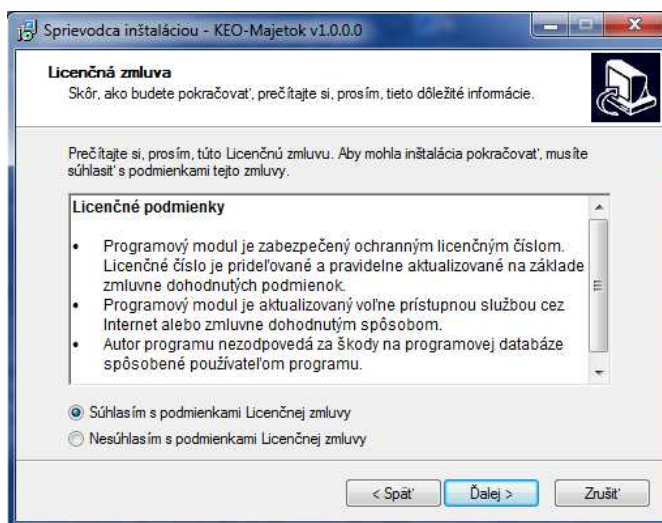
Sprievodca inštaláciou - KEO-Majetok v1.0.0.0

Licenčná zmluva
Skôr, ako budete pokračovať, prečítajte si, prosím, tieto dôležité informácie.

Prečítajte si, prosím, túto Licenčnú zmluvu. Aby mohla inštalácia pokračovať, musíte súhlasiť s podmienkami tejto zmluvy.

Licenčné podmienky

• Programový modul je zabezpečený ochranným licenčným číslom. Licenčné číslo je prideľované a pravidelne aktualizované na základe zmluvne dohodnutých podmienok.
• Programový modul je aktualizovaný voľne prístupnou službou cez Internet alebo zmluvne dohodnutým spôsobom.
• Autor programu nezodpovedá za škody na programovej databáze spôsobené používateľom programu.

Súhlasím s podmienkami Licenčnej zmluvy
Nesúhlasím s podmienkami Licenčnej zmluvy

< Späť   Ďalej >   Zrušiť